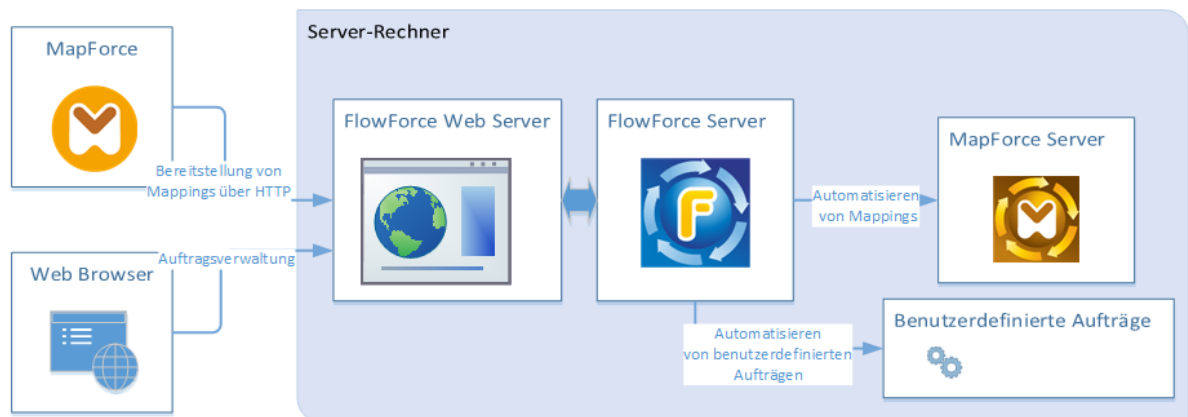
MapForce

Bereitstellung von Mappings über HTTP

Auftragsverwaltung

Web Browser

Server-Rechner

FlowForce Web Server

FlowForce Server

MapForce Server

Automatisieren von Mappings

Automatisieren von benutzerdefinierten Aufträgen

Benutzerdefinierte Aufträge